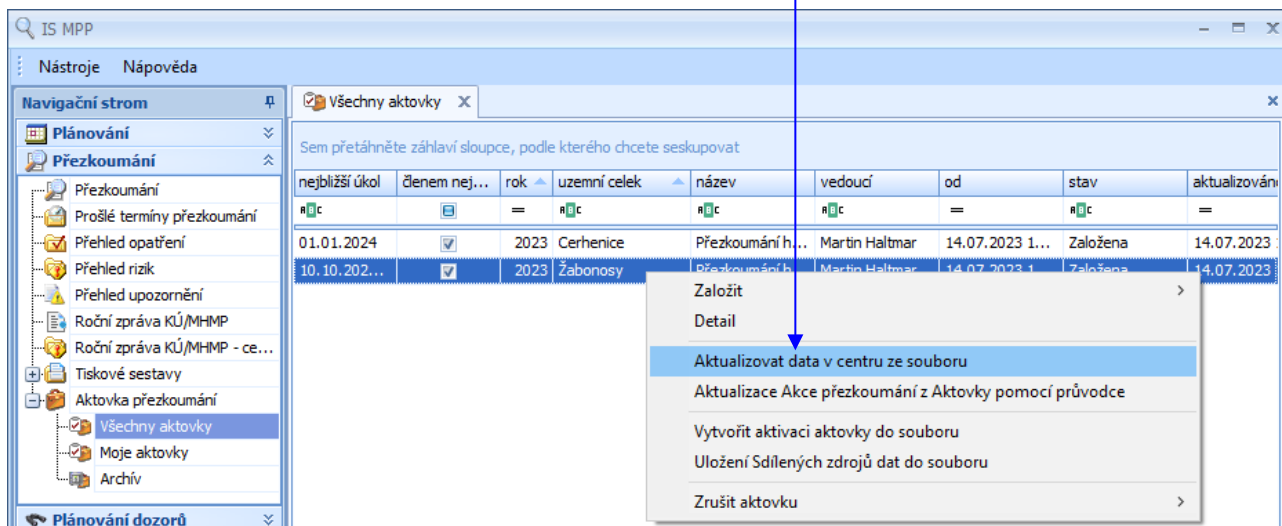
IS MPP

Nástroje Nápověda

Navigační strom

Plánování

Přezkoumání

Přezkoumání
Prošlé termíny přezkoumání
Přehled opatření
Přehled rizik
Přehled upozornění
Roční zpráva KÚ/MHMP
Roční zpráva KÚ/MHMP - ce...
Tiskové sestavy
Aktovka přezkoumání
Všechny aktovky
Moje aktovky
Archív

Plánování dozorů

Všechny aktovky

Sem přetáhněte záhlaví sloupce, podle kterého chcete seskupovat

| nejbližší úkol | členem nej... | rok | uzemní celek | název | vedoucí | od | stav | aktualizováno |
|---|---|---|---|---|---|---|---|---|
| 01.01.2024 | | 2023 | Cerhenice | Přezkoumání h... | Martin Haltmar | 14.07.2023 1... | Založena | 14.07.2023 |
| 10.10.202... | | 2023 | Žabonosy | Přezkoumání h... | Martin Haltmar | 14.07.2023 1... | Založena | 14.07.2023 |

Založit
Detail
Aktualizovat data v centru ze souboru
Aktualizace Akce přezkoumání z Aktovky pomocí průvodce
Vytvořit aktivaci aktovky do souboru
Uložení Sdílených zdrojů dat do souboru
Zrušit aktovku